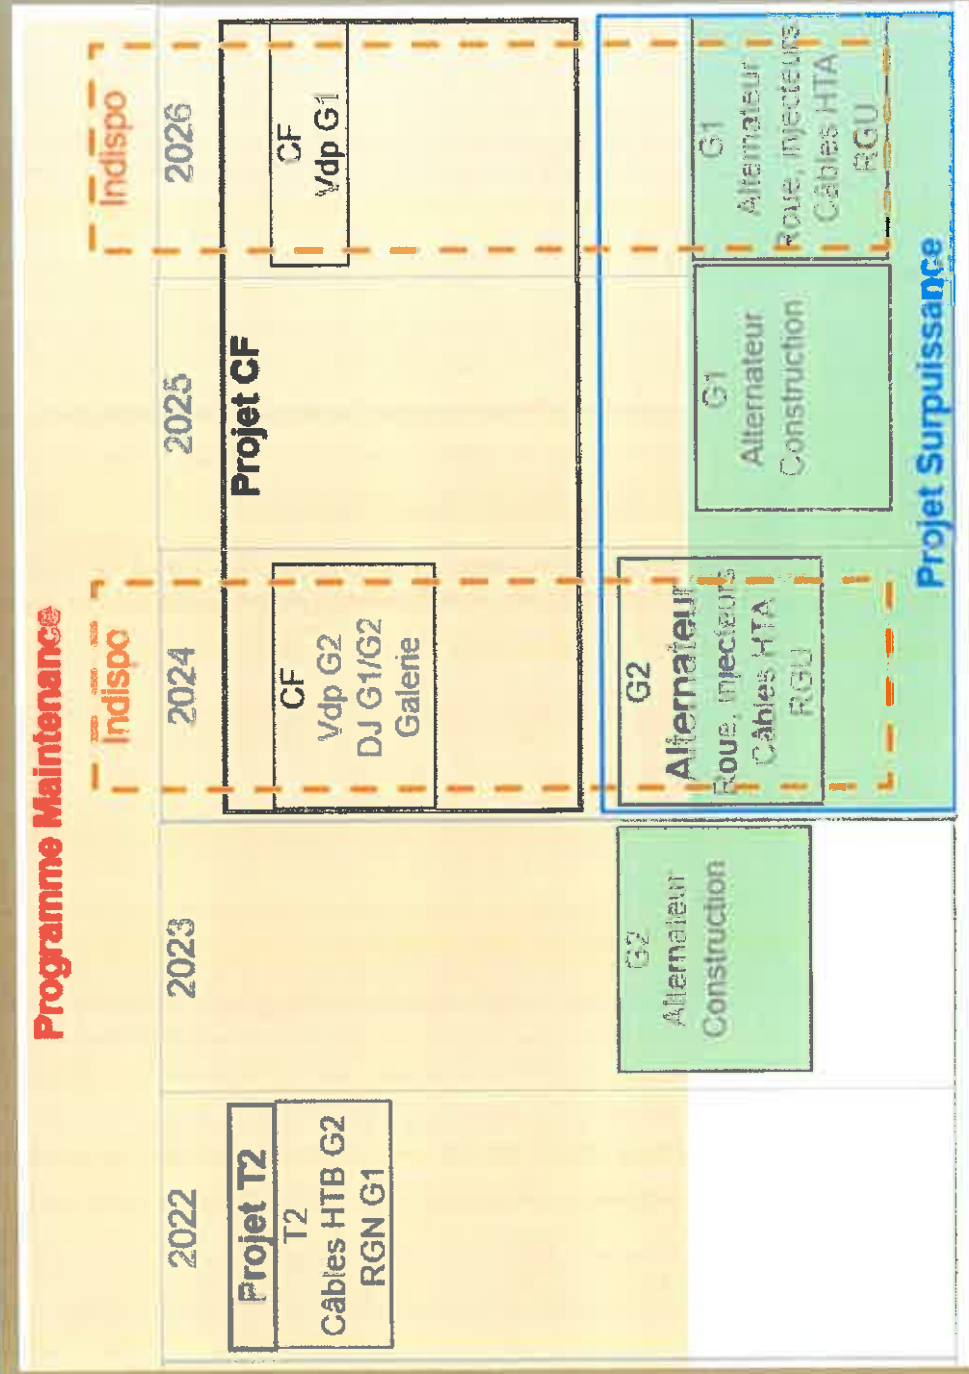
Programme Maintenance

2022

Projet T2

T2
Câbles HTB G2
RGN G1

2023

G2
Alternateur
Construction

2024

Indispo

CF
Vdp G2
DJ G1/G2
Galerie

G2
Alternateur
Roue, injecteurs
Câbles HTA
RGU

2025

Projet CF

G1
Alternateur
Construction

2026

Indispo

CF
Vdp G1

G1
Alternateur
Roue, injecteurs
Câbles HTA
RGU

Projet Surpuissance